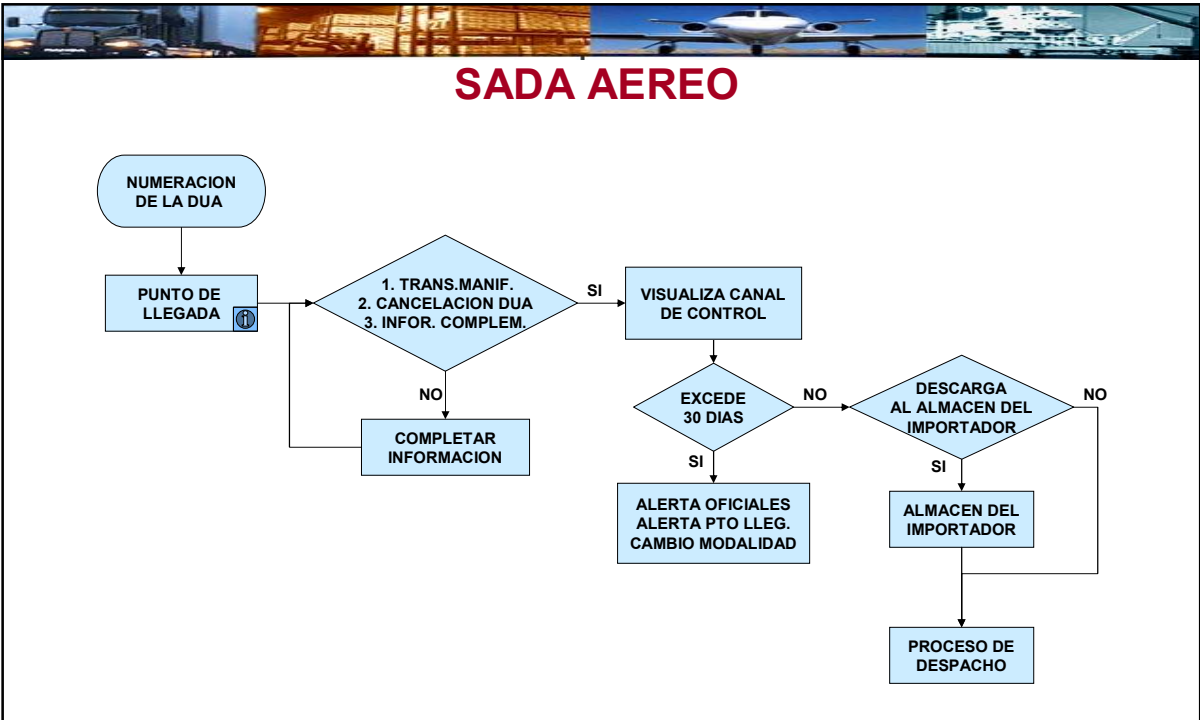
SADA AEREO

NUMERACION DE LA DUA

PUNTO DE LLEGADA

1. TRANS.MANIF.
2. CANCELACION DUA
3. INFOR. COMPLEM.

SI

NO

COMPLETAR INFORMACION

VISUALIZA CANAL DE CONTROL

EXCEDE 30 DIAS

NO

SI

ALERTA OFICIALES
ALERTA PTO LLEG.
CAMBIO MODALIDAD

DESCARGA AL ALMACEN DEL IMPORTADOR

NO

SI

ALMACEN DEL IMPORTADOR

PROCESO DE DESPACHO